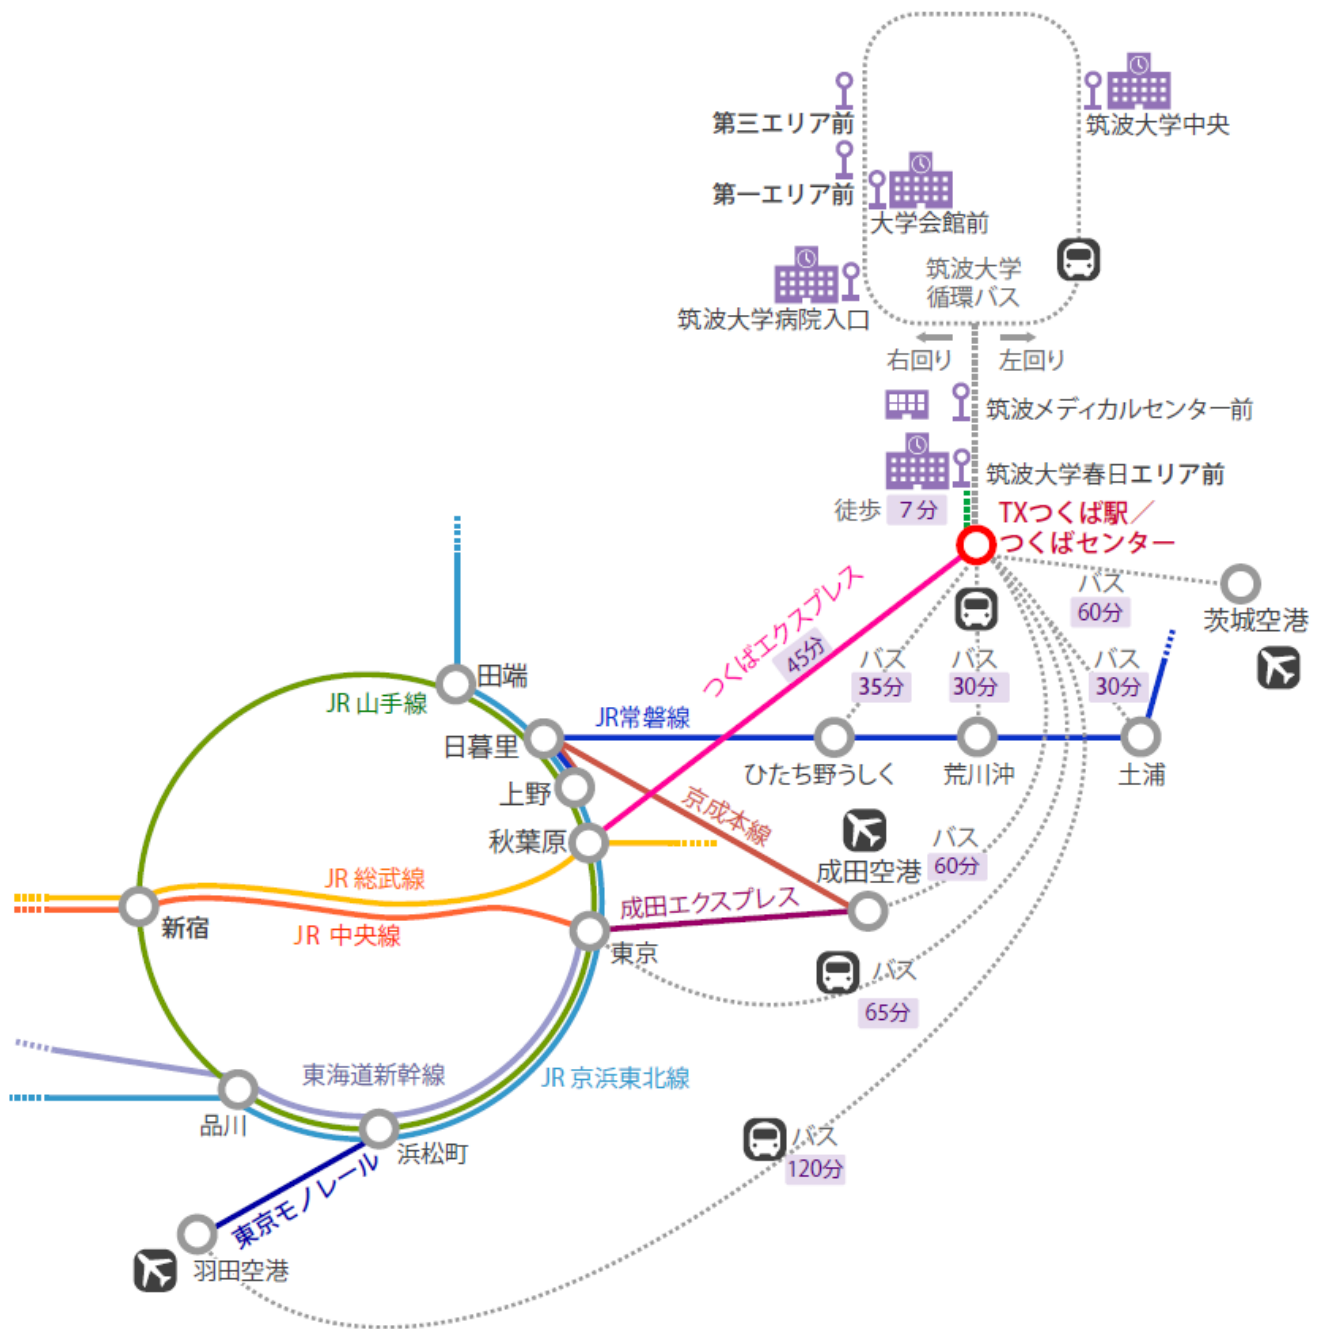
第三エリア前
筑波大学中央
第一エリア前
大学会館前
筑波大学
循環バス
筑波大学病院入口
右回り
左回り
筑波メディカルセンター前
筑波大学春日エリア前
徒歩 7分
TXつくば駅／
つくばセンター
バス
60分
茨城空港
つくばエクスプレス
45分
バス
35分
バス
30分
バス
30分
田端
JR 山手線
日暮里
JR常磐線
上野
ひたち野うしく
荒川沖
土浦
京成本線
秋葉原
バス
60分
成田空港
JR 総武線
新宿
JR 中央線
成田エクスプレス
東京
バス
65分
東海道新幹線
JR 京浜東北線
品川
浜松町
バス
120分
東京モノレール
羽田空港